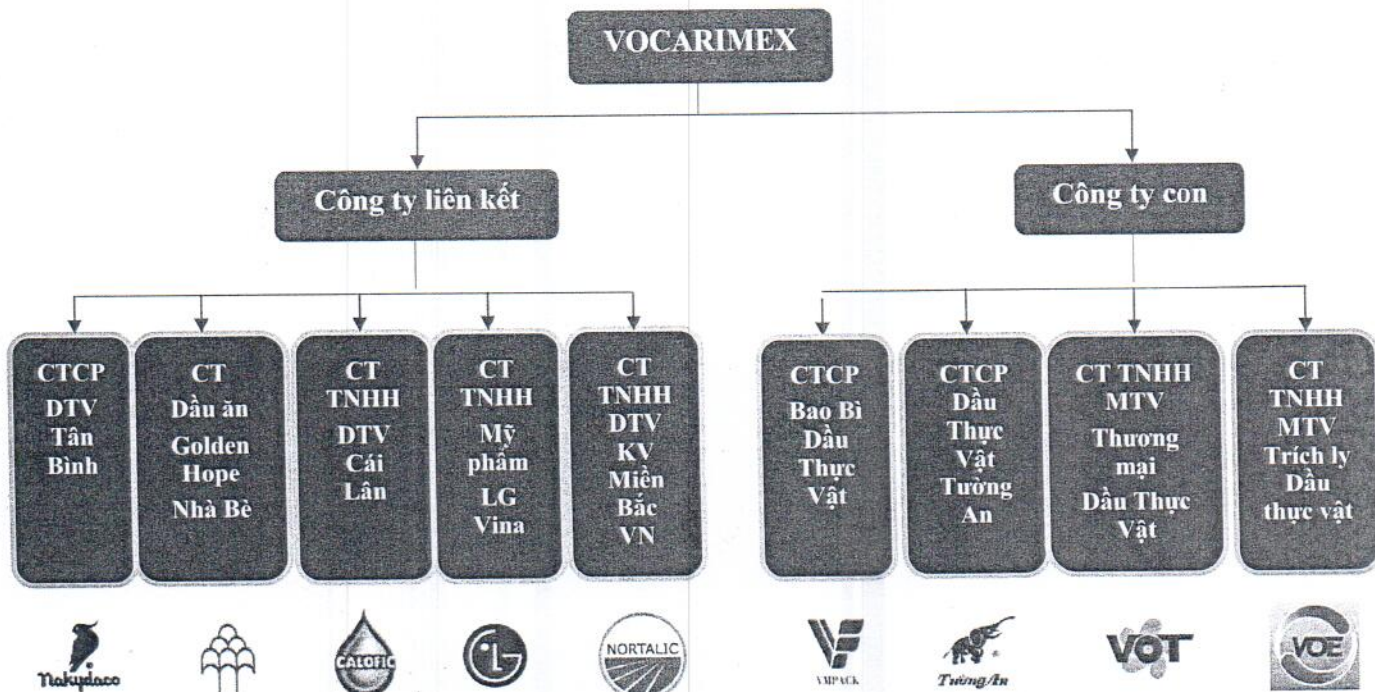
VOCARIMEX

Công ty liên kết

Công ty con

CTCP DTV Tân Bình

CT Dầu ăn Golden Hope Nhà Bè

CT TNHH DTV Cái Lân

CT TNHH Mỹ phẩm LG Vina

CT TNHH DTV KV Miền Bắc VN

CTCP Bao Bì Dầu Thực Vật

CTCP Dầu Thực Vật Tường An

CT TNHH MTV Thương mại Dầu Thực Vật

CT TNHH MTV Trích ly Dầu thực vật

Nakydaco

CALOFIC

LG

NORTALIC

VMPACK

Tường An

VOT

VOE